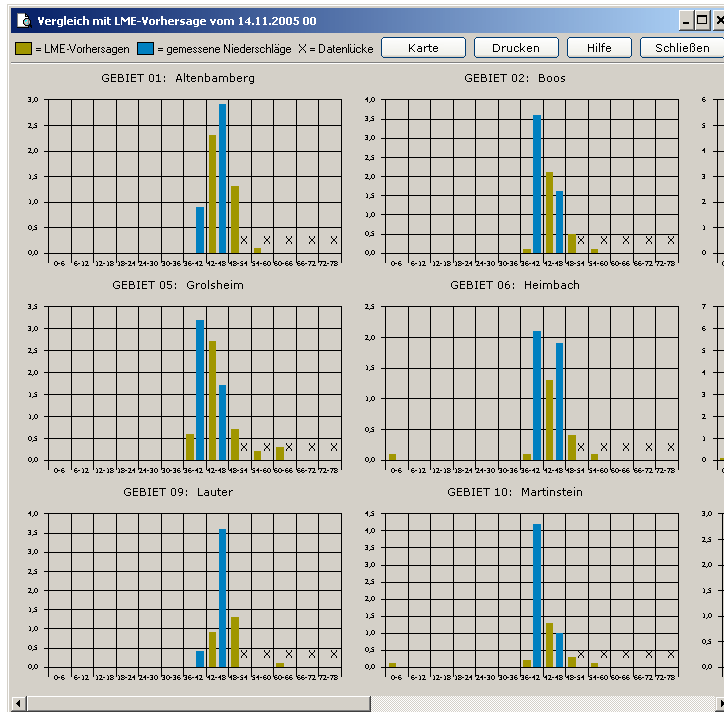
Vergleich mit LME-Vorhersage vom 14.11.2005 00

= LME-Vorhersagen = gemessene Niederschläge X = Datenlücke

Karte Drucken Hilfe Schließen

GEBIET 01: Altenbamberg

3,0 2,5 2,0 1,5 1,0 0,5 0,0

0-6 6-12 12-18 18-24 24-30 30-36 36-42 42-48 48-54 54-60 60-66 66-72 72-78

X X X X X

GEBIET 02: Boos

4,0 3,5 3,0 2,5 2,0 1,5 1,0 0,5 0,0

0-6 6-12 12-18 18-24 24-30 30-36 36-42 42-48 48-54 54-60 60-66 66-72 72-78

X X X X X

GEBIET 05: Grolsheim

3,5 3,0 2,5 2,0 1,5 1,0 0,5 0,0

0-6 6-12 12-18 18-24 24-30 30-36 36-42 42-48 48-54 54-60 60-66 66-72 72-78

X X X X X

GEBIET 06: Heimbach

2,5 2,0 1,5 1,0 0,5 0,0

0-6 6-12 12-18 18-24 24-30 30-36 36-42 42-48 48-54 54-60 60-66 66-72 72-78

X X X X X

GEBIET 09: Lauter

4,0 3,5 3,0 2,5 2,0 1,5 1,0 0,5 0,0

0-6 6-12 12-18 18-24 24-30 30-36 36-42 42-48 48-54 54-60 60-66 66-72 72-78

X X X X X

GEBIET 10: Martinstein

4,5 4,0 3,5 3,0 2,5 2,0 1,5 1,0 0,5 0,0

0-6 6-12 12-18 18-24 24-30 30-36 36-42 42-48 48-54 54-60 60-66 66-72 72-78

X X X X X